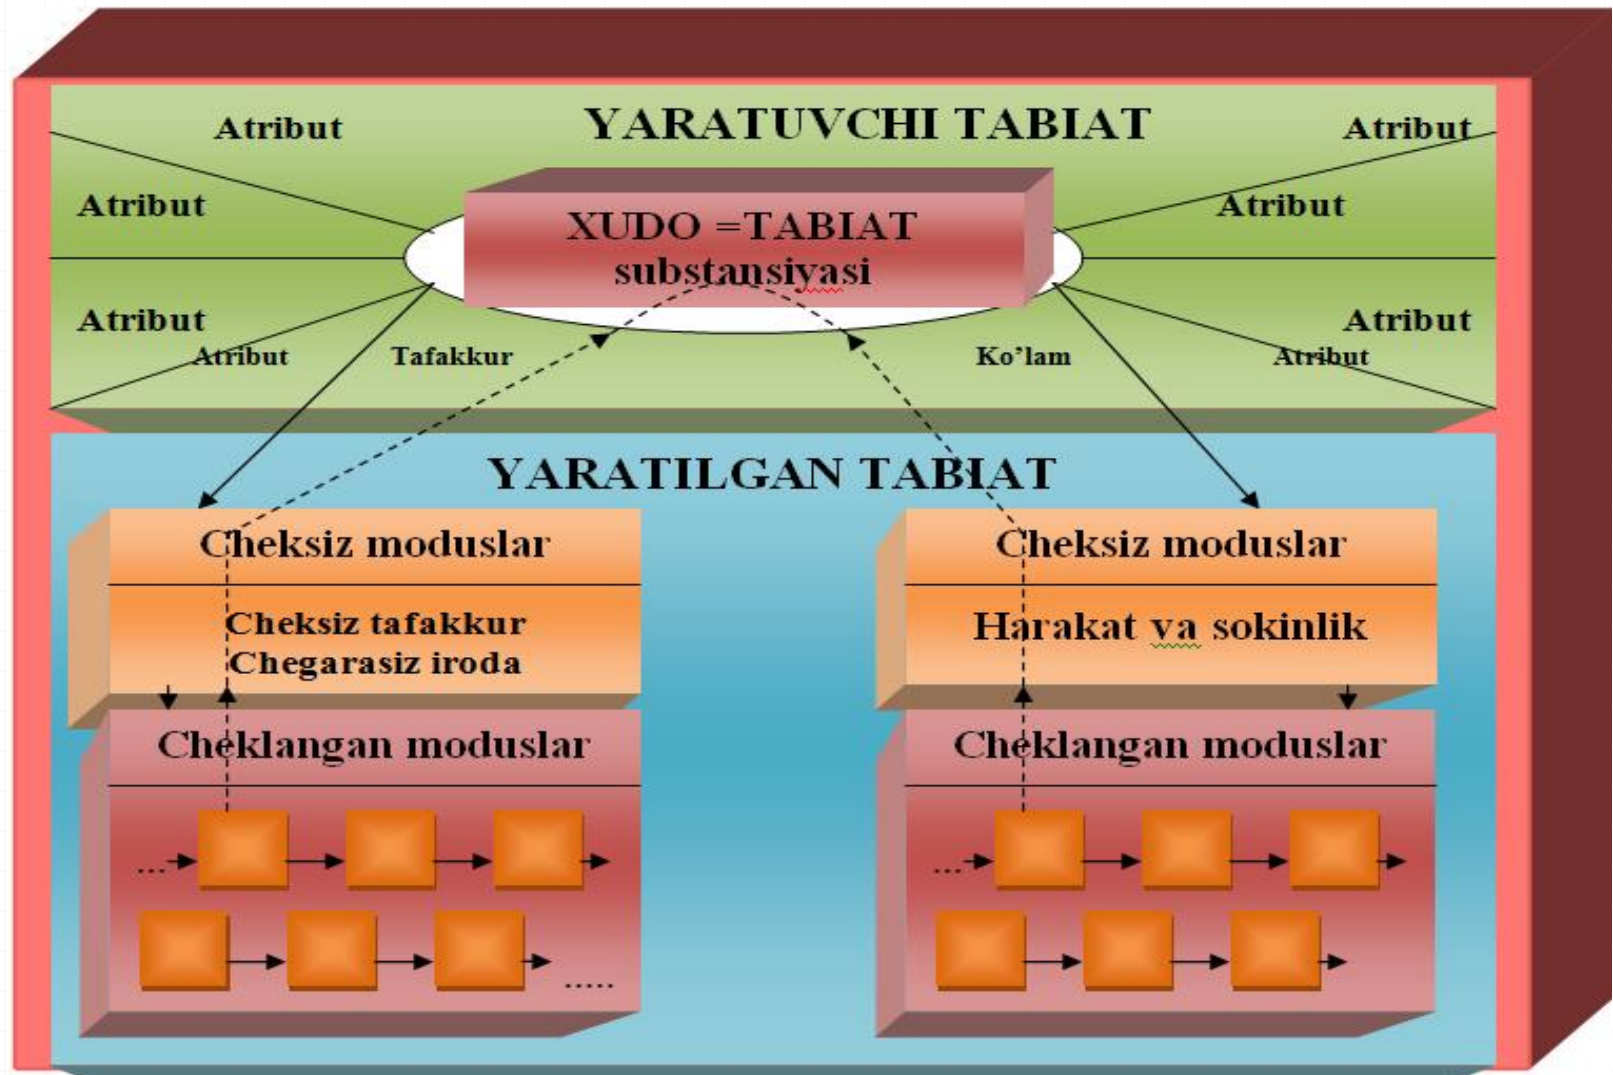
YARATUVCHI TABIAT

Atribut

Atribut

Atribut

Atribut

Atribut

Atribut

Atribut

Atribut

XUDO =TABIAT
substansiyasi

Tafakkur

Ko'lam

YARATILGAN TABIAT

Cheksiz moduslar

Cheksiz tafakkur
Chegarasiz iroda

Cheklangan moduslar

...

.....

Cheksiz moduslar

Harakat va sokinlik

Cheklangan moduslar

...